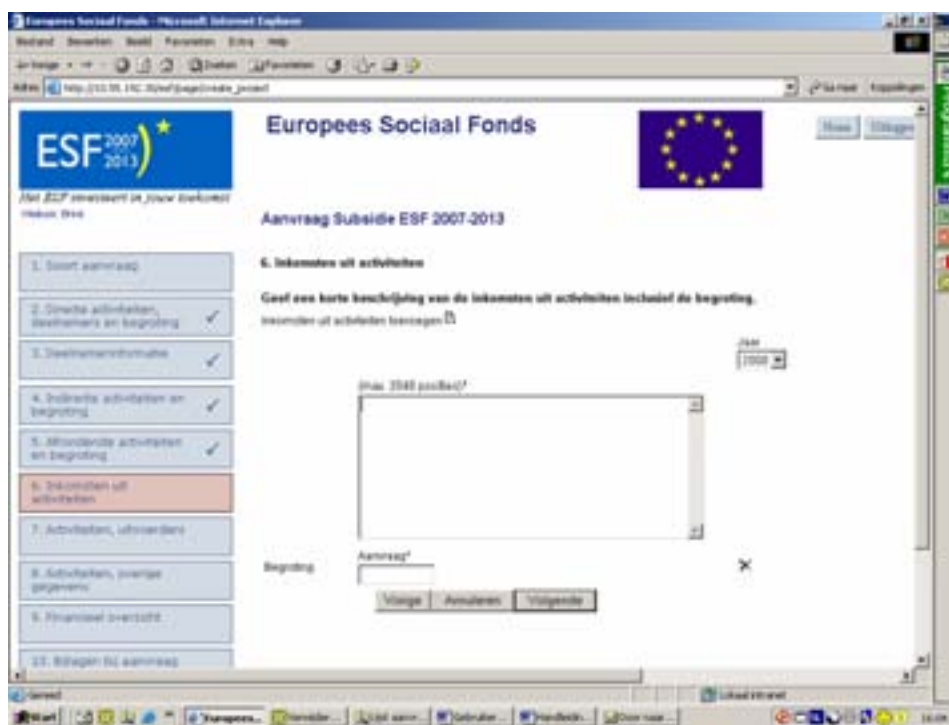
Europees Sociaal Fonds - Microsoft Internet Explorer

Bestand Bewerken Beeld Favorieten Extra Help

Adres http://10.95.192.35/esf/page/create_project

Ga naar Koppelingen

ESF 2007 2013

Het ESF investeert in jouw toekomst

Europees Sociaal Fonds

Home Uitloggen

Aanvraag Subsidie ESF 2007-2013

1. Soort aanvraag

2. Directe activiteiten, deelnemers en begroting

3. Deelnemersinformatie

4. Indirecte activiteiten en begroting

5. Afrondende activiteiten en begroting

6. Inkomsten uit activiteiten

7. Activiteiten, uitvoerders

8. Activiteiten, overige gegevens

9. Financieel overzicht

10. Bijlagen bij aanvraag

6. Inkomsten uit activiteiten

Geef een korte beschrijving van de inkomsten uit activiteiten inclusief de begroting.

Inkomsten uit activiteiten toevoegen

Jaar

2008

(max. 2048 posities)*

Begroting

Aanvraag*

Vorige Annuleren Volgende

Gereed

Lokaal intranet

Start Europees...